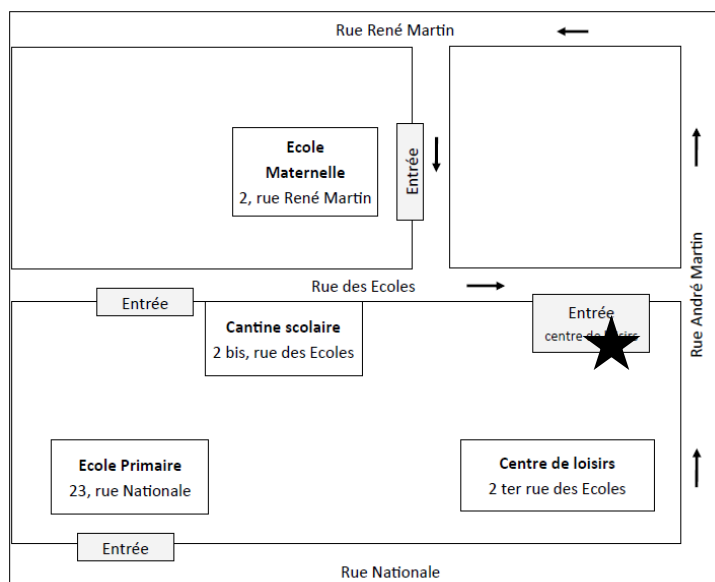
Rue René Martin

Ecole Maternelle
2, rue René Martin

Entrée

Rue des Ecoles

Entrée

Cantine scolaire
2 bis, rue des Ecoles

Entrée
centre de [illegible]

Rue André Martin

Ecole Primaire
23, rue Nationale

Centre de loisirs
2 ter rue des Ecoles

Entrée

Rue Nationale